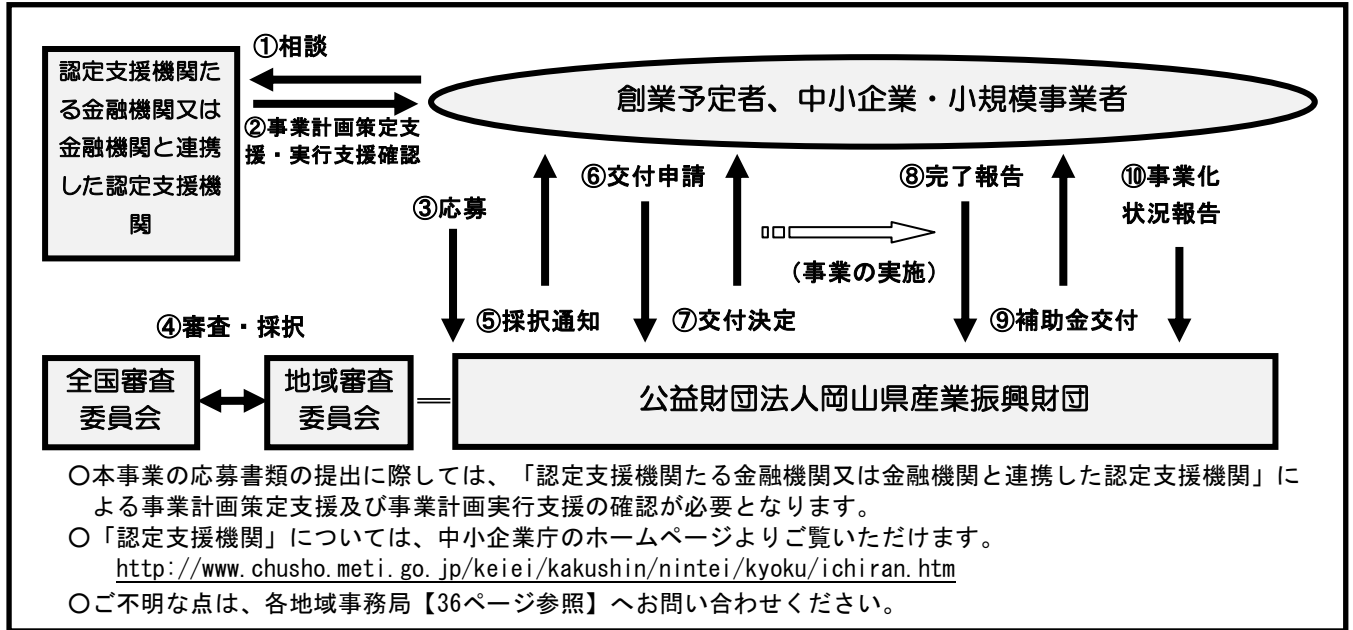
認定支援機関たる金融機関又は金融機関と連携した認定支援機関

①相談

②事業計画策定支援・実行支援確認

創業予定者、中小企業・小規模事業者

③応募

⑥交付申請

⑧完了報告

⑩事業化状況報告

（事業の実施）

④審査・採択

⑤採択通知

⑦交付決定

⑨補助金交付

全国審査委員会

地域審査委員会

公益財団法人岡山県産業振興財団

○本事業の応募書類の提出に際しては、「認定支援機関たる金融機関又は金融機関と連携した認定支援機関」による事業計画策定支援及び事業計画実行支援の確認が必要となります。
○「認定支援機関」については、中小企業庁のホームページよりご覧いただけます。
http://www.chusho.meti.go.jp/keiei/kakushin/nintei/kyoku/ichiran.htm
○ご不明な点は、各地域事務局【36ページ参照】へお問い合わせください。